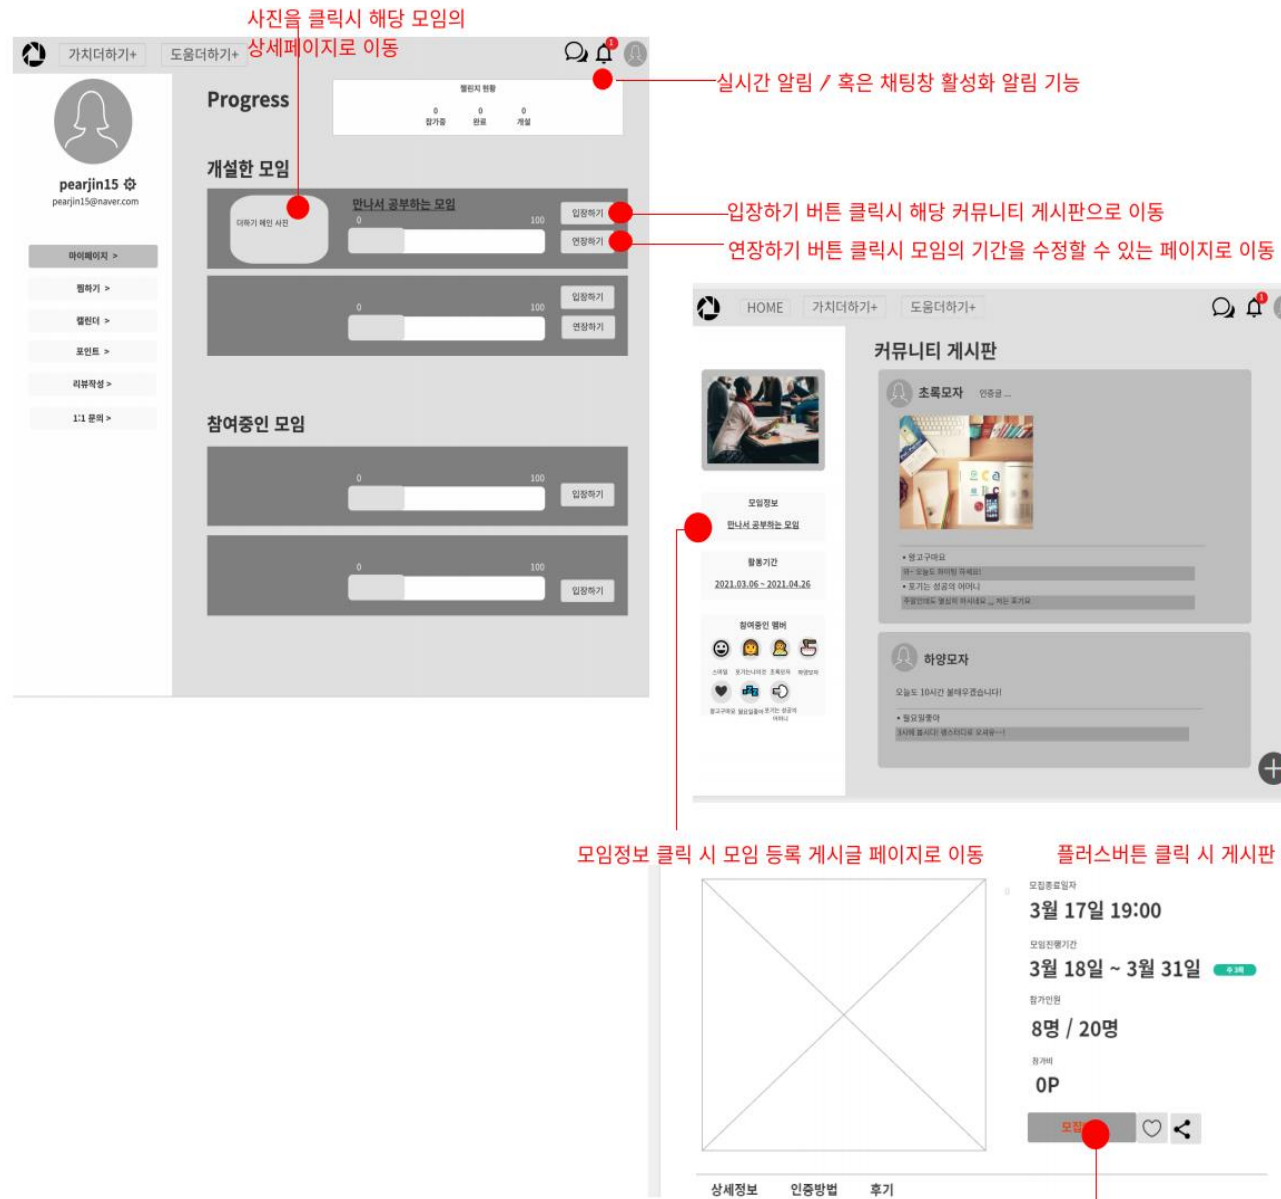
사진을 클릭시 해당 모임의 상세페이지로 이동

가치더하기+ 도움더하기+

실시간 알림 / 혹은 채팅창 활성화 알림 기능

pearjin15
pearjin15@naver.com

마이페이지 >
찜하기 >
캘린더 >
포인트 >
리뷰작성 >
1:1 문의 >

Progress

챌린지 현황
0 참가중
0 완료
0 개설

개설한 모임

더하기 메인 사진
만나서 공부하는 모임
0 100
입장하기
연장하기

0 100
입장하기
연장하기

입장하기 버튼 클릭시 해당 커뮤니티 게시판으로 이동

연장하기 버튼 클릭시 모임의 기간을 수정할 수 있는 페이지로 이동

참여중인 모임

0 100
입장하기

0 100
입장하기

HOME 가치더하기+ 도움더하기+

커뮤니티 게시판

초록모자 인증글 ...

모임정보
만나서 공부하는 모임

활동기간
2021.03.06 ~ 2021.04.26

참여중인 멤버

하양모자
오늘도 10시간 불태우겠습니다!

모임정보 클릭 시 모임 등록 게시글 페이지로 이동

플러스버튼 클릭 시 게시판

모집종료일자
3월 17일 19:00
모집진행기간
3월 18일 ~ 3월 31일
참가인원
8명 / 20명
참가비
0P
모집

상세정보 인증방법 후기